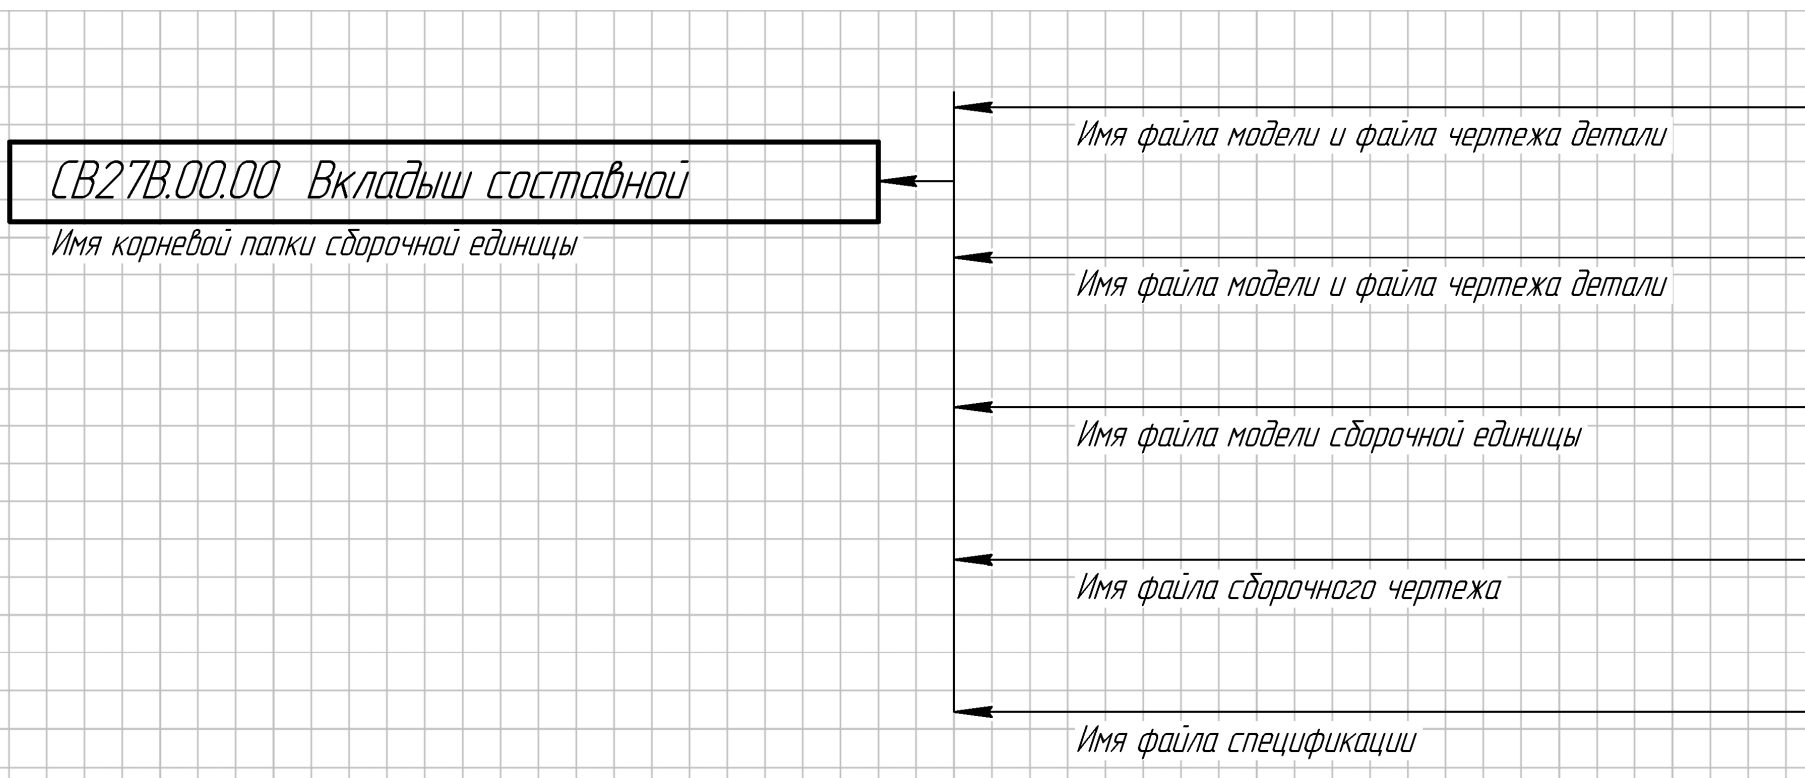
СВ27В.00.00 Вкладыш составной

Имя корневой папки сборочной единицы

Имя файла модели и файла чертежа детали

Имя файла модели и файла чертежа детали

Имя файла модели сборочной единицы

Имя файла сборочного чертежа

Имя файла спецификации